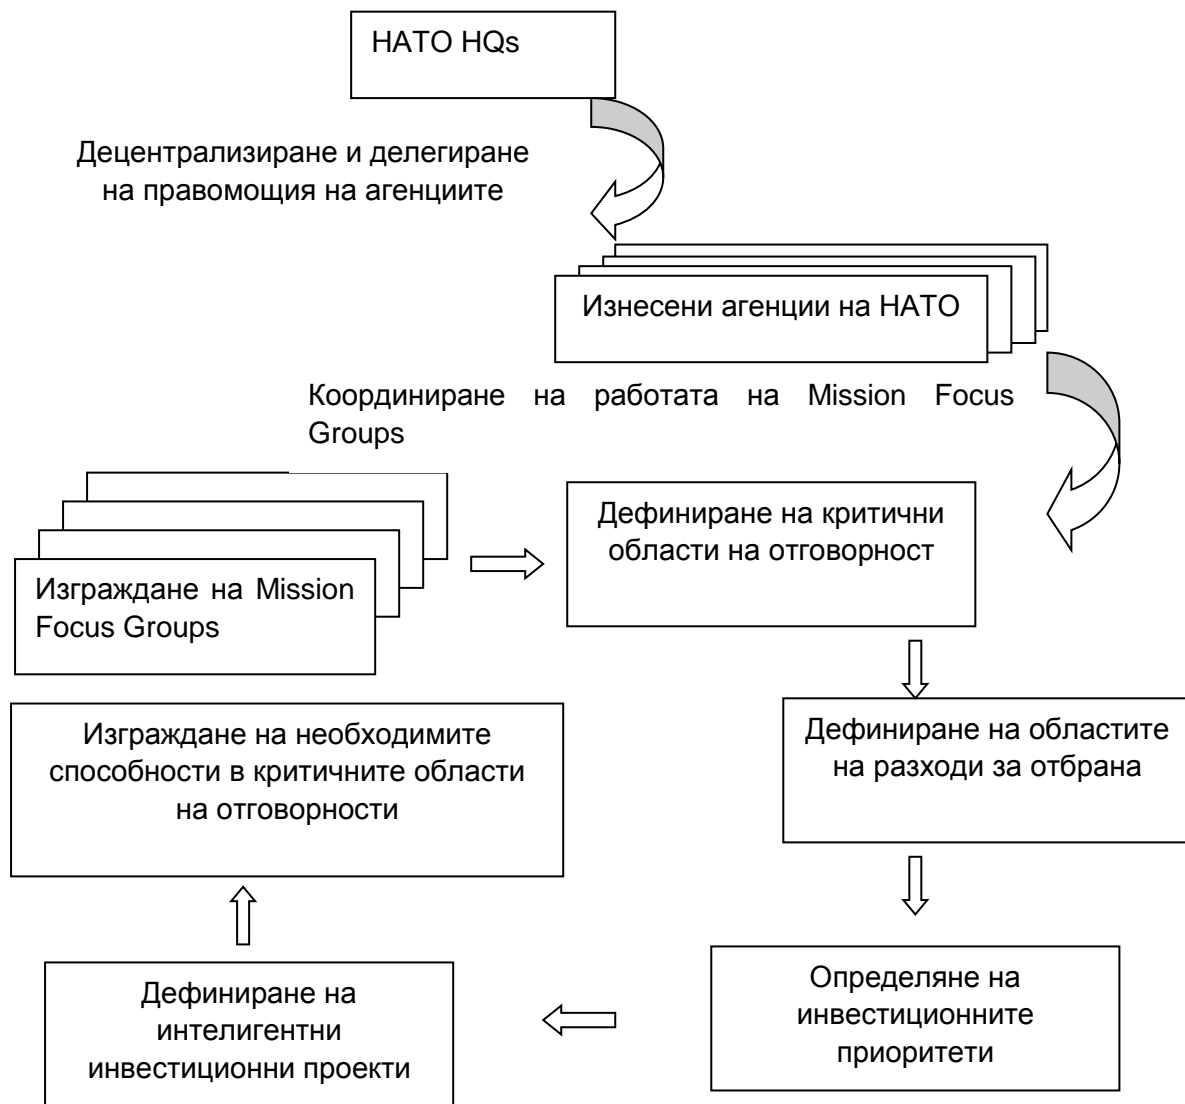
НАТО HQs

Децентрализиране и делегиране на правомощия на агенциите

Изнесени агенции на НАТО

Координиране на работата на Mission Focus Groups

Изграждане на Mission Focus Groups

Дефиниране на критични области на отговорност

Дефиниране на областите на разходи за отбрана

Изграждане на необходимите способности в критичните области на отговорности

Определяне на инвестиционните приоритети

Дефиниране на интелигентни инвестиционни проекти